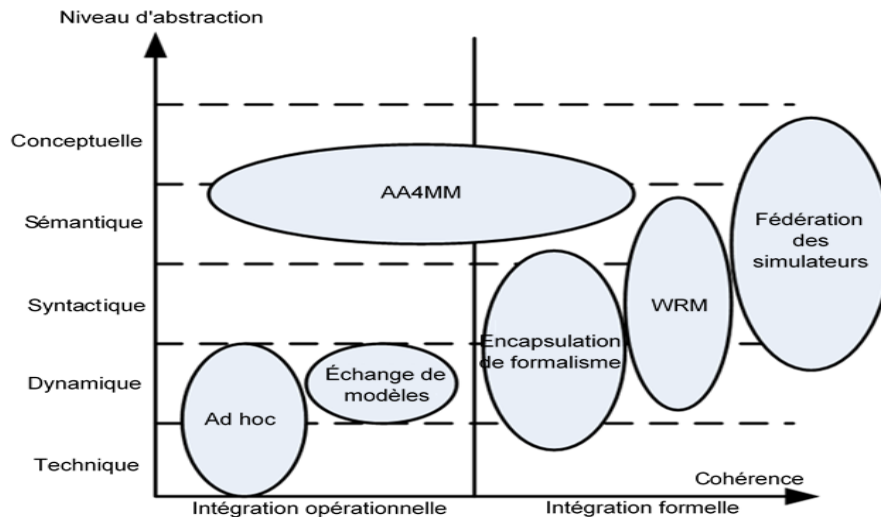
Niveau d'abstraction

Conceptuelle

Sémantique

Syntactique

Dynamique

Technique

AA4MM

Fédération des simulateurs

WRM

Encapsulation de formalisme

Échange de modèles

Ad hoc

Cohérence

Intégration opérationnelle

Intégration formelle